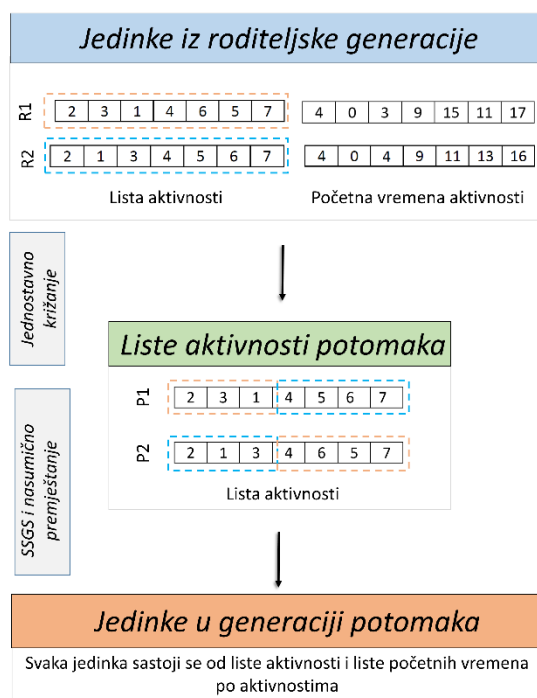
Jedinke iz roditeljske generacije

R1

| 2 | 3 | 1 | 4 | 6 | 5 | 7 |
|---|---|---|---|---|---|---|

| 4 | 0 | 3 | 9 | 15 | 11 | 17 |
|---|---|---|---|---|---|---|

R2

| 2 | 1 | 3 | 4 | 5 | 6 | 7 |
|---|---|---|---|---|---|---|

| 4 | 0 | 4 | 9 | 11 | 13 | 16 |
|---|---|---|---|---|---|---|

Lista aktivnosti

Početna vremena aktivnosti

Jednostavno križanje

Liste aktivnosti potomaka

P1

| 2 | 3 | 1 | 4 | 5 | 6 | 7 |
|---|---|---|---|---|---|---|

P2

| 2 | 1 | 3 | 4 | 6 | 5 | 7 |
|---|---|---|---|---|---|---|

Lista aktivnosti

SSGS i nasumično premještanje

Jedinke u generaciji potomaka

Svaka jedinka sastoji se od liste aktivnosti i liste početnih vremena po aktivnostima